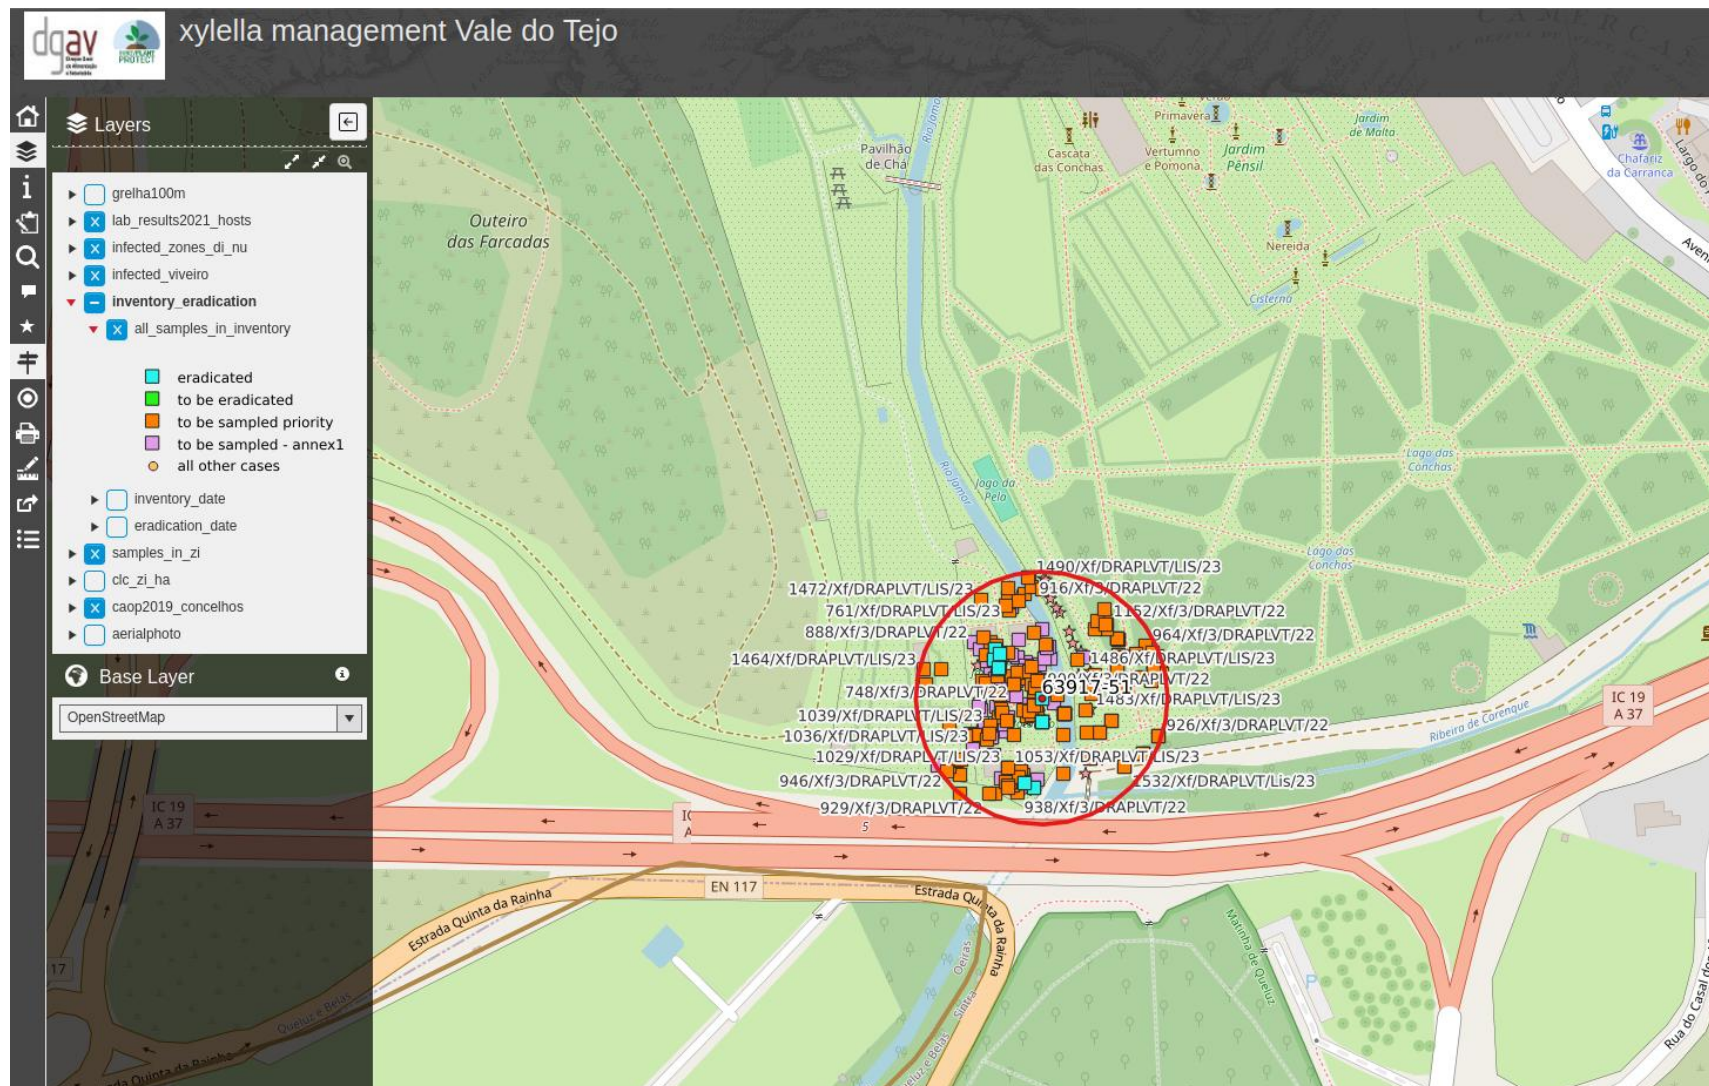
dgav

xylella management Vale do Tejo

Layers

grelha100m
lab_results2021_hosts
infected_zones_di_nu
infected_viveiro
inventory_eradication
all_samples_in_inventory

eradicated
to be eradicated
to be sampled priority
to be sampled - annex1
all other cases

inventory_date
eradication_date
samples_in_zi
clc_zi_ha
caop2019_concelhos
aerialphoto

Base Layer

OpenStreetMap

Outeiro das Farcadas

Pavilhão de Chá

Rio Jamor

Cascata das Conchas

Primavera

Vertumno e Pomona

Jardim Pênsil

Jardim de Malta

Chafariz da Carranca

Largo do

Aven

Nereida

Cisterna

Lago das Conchas

Jogo da Pela

Lago das Conchas

1490/Xf/DRAPLVT/LIS/23
1472/Xf/DRAPLVT/LIS/23
916/Xf/3/DRAPLVT/22
761/Xf/DRAPLVT/LIS/23
1152/Xf/3/DRAPLVT/22
888/Xf/3/DRAPLVT/22
964/Xf/3/DRAPLVT/22
1464/Xf/DRAPLVT/LIS/23
1486/Xf/DRAPLVT/LIS/23
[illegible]/Xf/3/DRAPLVT/22
748/Xf/3/DRAPLVT/22
63917-51
1483/Xf/DRAPLVT/LIS/23
1039/Xf/DRAPLVT/LIS/23
926/Xf/3/DRAPLVT/22
1036/Xf/DRAPLVT/LIS/23
1029/Xf/DRAPLVT/LIS/23
1053/Xf/DRAPLVT/LIS/23
946/Xf/3/DRAPLVT/22
1532/Xf/DRAPLVT/Lis/23
929/Xf/3/DRAPLVT/22
938/Xf/3/DRAPLVT/22

Ribeira de Corenque

IC 19
A 37

IC 19
A 37

EN 117

Estrada Quinta da Rainha

Estrada Quinta da Rainha

Oeiras

Sintra

Matinha de Queluz

Queluz e Belas

Rua do Casal do

17

da Quinta da Rainha